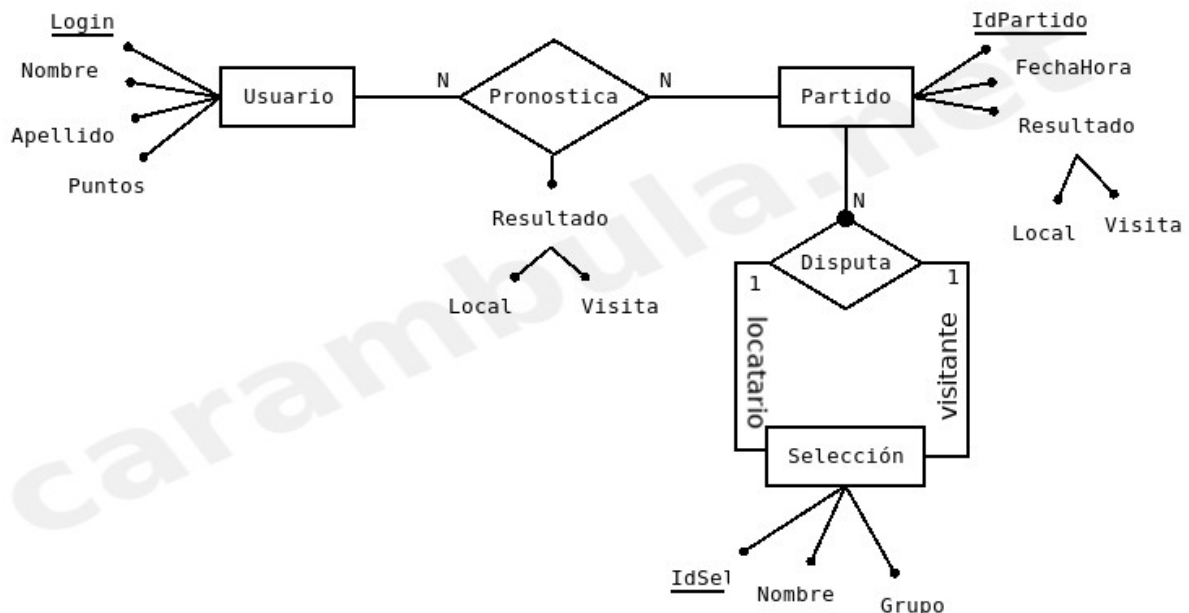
Login
Nombre
Apellido
Puntos
Usuario
N
Pronostica
N
Partido
IdPartido
FechaHora
Resultado
Local
Visita
Resultado
Local
Visita
N
Disputa
1
1
locatario
visitante
Selección
IdSel
Nombre
Grupo
carambula.net